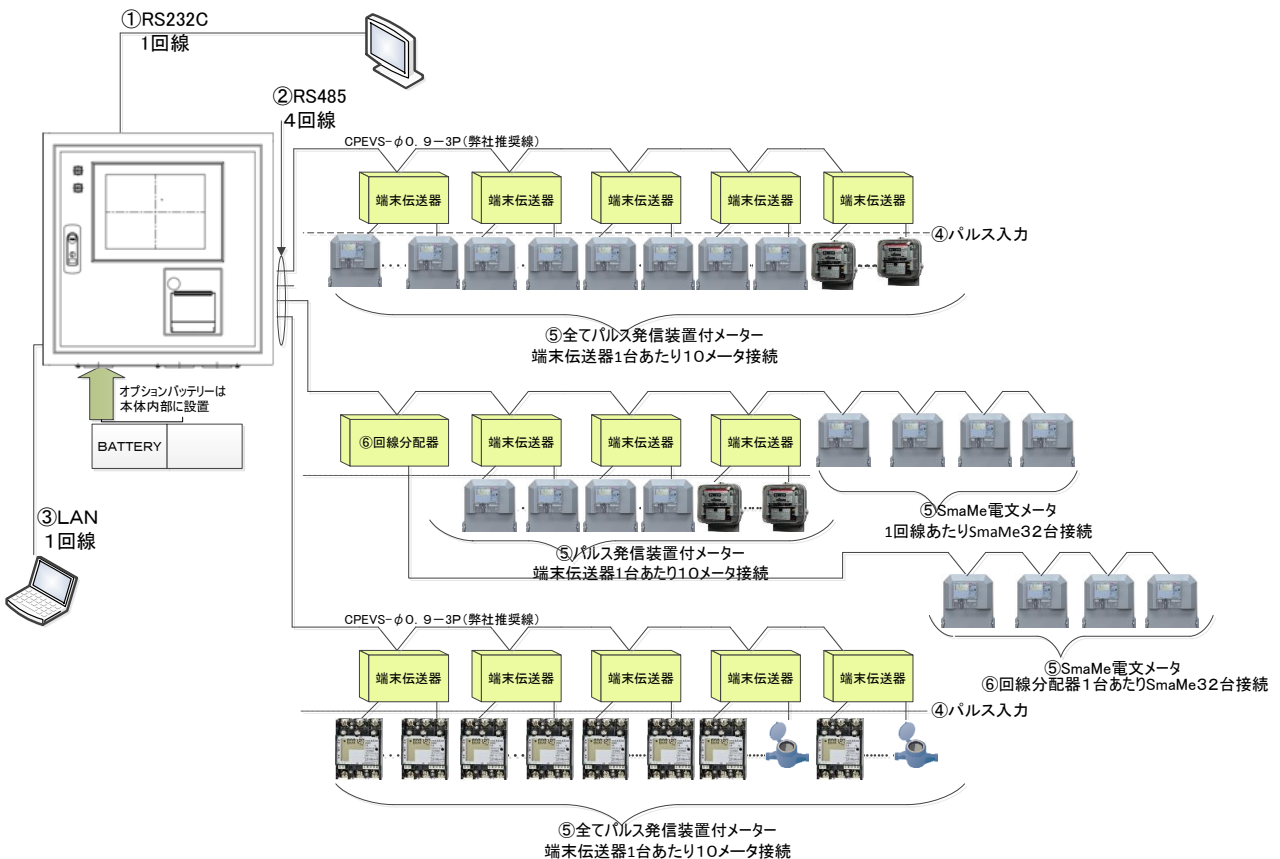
①RS232C
1回線

②RS485
4回線

CPEVS-φ0. 9ー3P(弊社推奨線)

端末伝送器 端末伝送器 端末伝送器 端末伝送器 端末伝送器

④パルス入力

⑤全てパルス発信装置付メーター
端末伝送器1台あたり10メータ接続

オプションバッテリーは
本体内部に設置

BATTERY

⑥回線分配器

端末伝送器 端末伝送器 端末伝送器

⑤SmaMe電文メータ
1回線あたりSmaMe32台接続

③LAN
1回線

⑤パルス発信装置付メーター
端末伝送器1台あたり10メータ接続

⑤SmaMe電文メータ
⑥回線分配器1台あたりSmaMe32台接続

CPEVS-φ0. 9ー3P(弊社推奨線)

端末伝送器 端末伝送器 端末伝送器 端末伝送器 端末伝送器

④パルス入力

⑤全てパルス発信装置付メーター
端末伝送器1台あたり10メータ接続